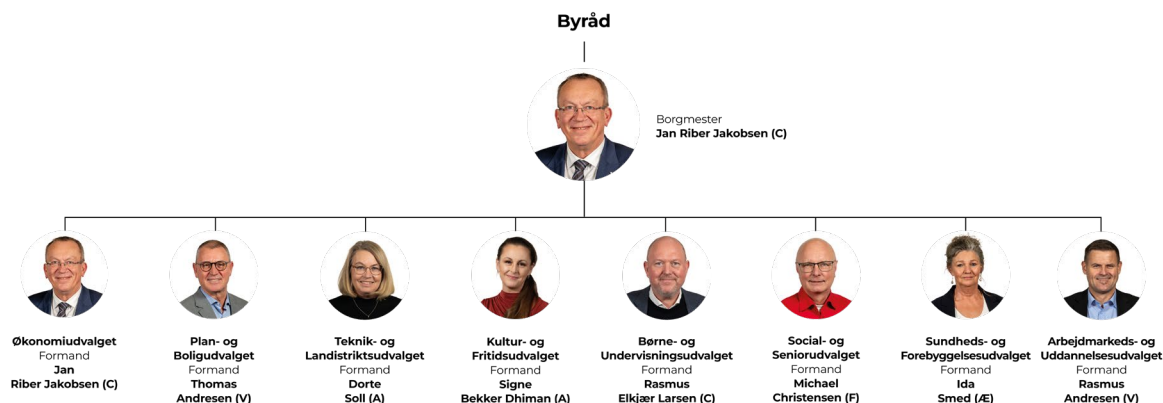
Byråd

Borgmester
Jan Riber Jakobsen (C)

Økonomiudvalget
Formand
Jan
Riber Jakobsen (C)

Plan- og
Boligudvalget
Formand
Thomas
Andresen (V)

Teknik- og
Landistriktsudvalget
Formand
Dorte
Soll (A)

Kultur- og
Fritidsudvalget
Formand
Signe
Bekker Dhiman (A)

Børne- og
Undervisningsudvalget
Formand
Rasmus
Elkjær Larsen (C)

Social- og
Seniorudvalget
Formand
Michael
Christensen (F)

Sundheds- og
Forebyggelsesudvalget
Formand
Ida
Smed (Æ)

Arbejdmarkeds- og
Uddannelsesudvalget
Formand
Rasmus
Andresen (V)